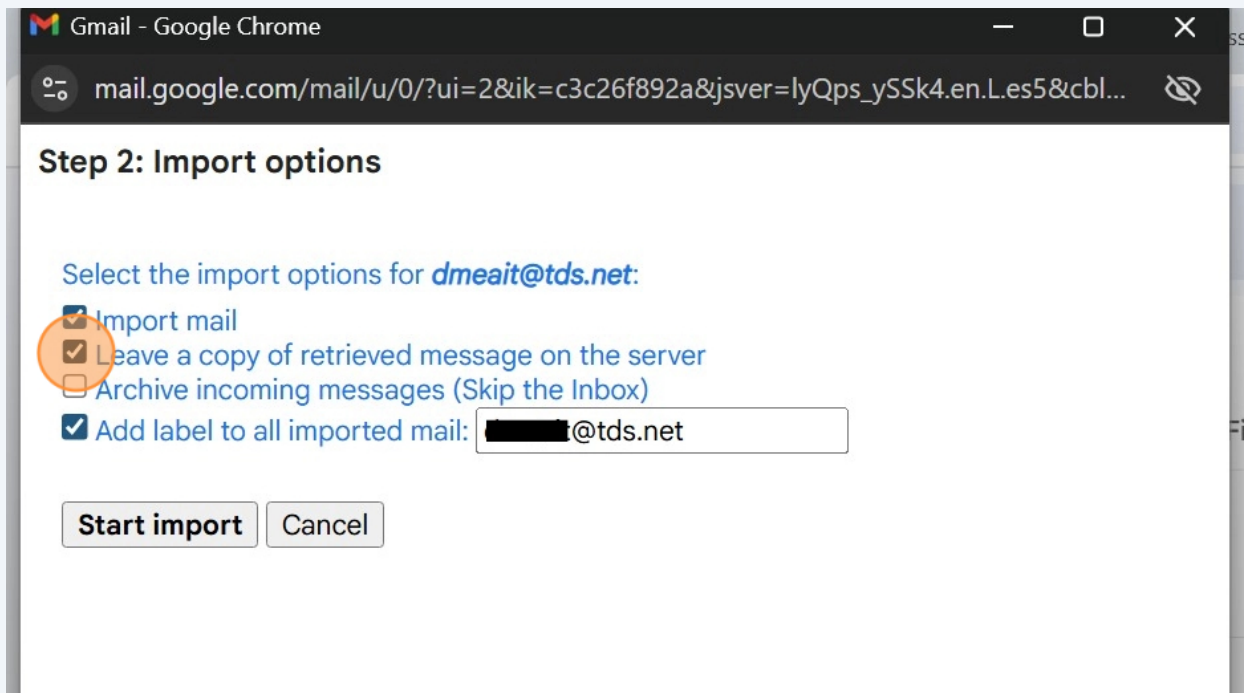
Gmail - Google Chrome

mail.google.com/mail/u/0/?ui=2&ik=c3c26f892a&jsver=lyQps_ySSk4.en.L.es5&cbl...

Step 2: Import options

Select the import options for **dmeait@tds.net**:

Import mail
Leave a copy of retrieved message on the server
Archive incoming messages (Skip the Inbox)
Add label to all imported mail: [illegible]@tds.net

Start import Cancel